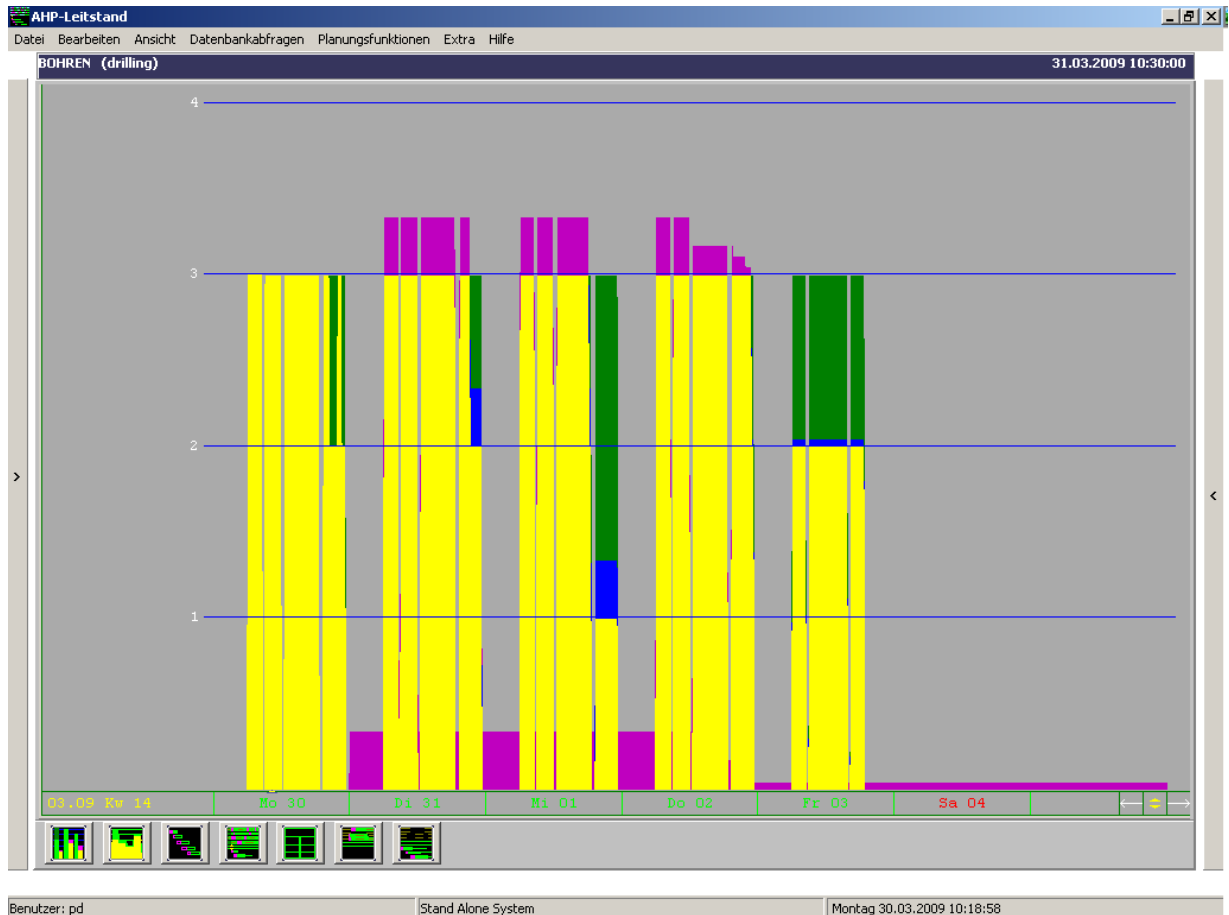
AHP-Leitstand

Datei Bearbeiten Ansicht Datenbankabfragen Planungsfunktionen Extra Hilfe

BOHREN (drilling)

31.03.2009 10:30:00

4

3

2

1

03.09 Kw 14 | Mo 30 | Di 31 | Mi 01 | Do 02 | Fr 03 | Sa 04

Benutzer: pd | Stand Alone System | Montag 30.03.2009 10:18:58